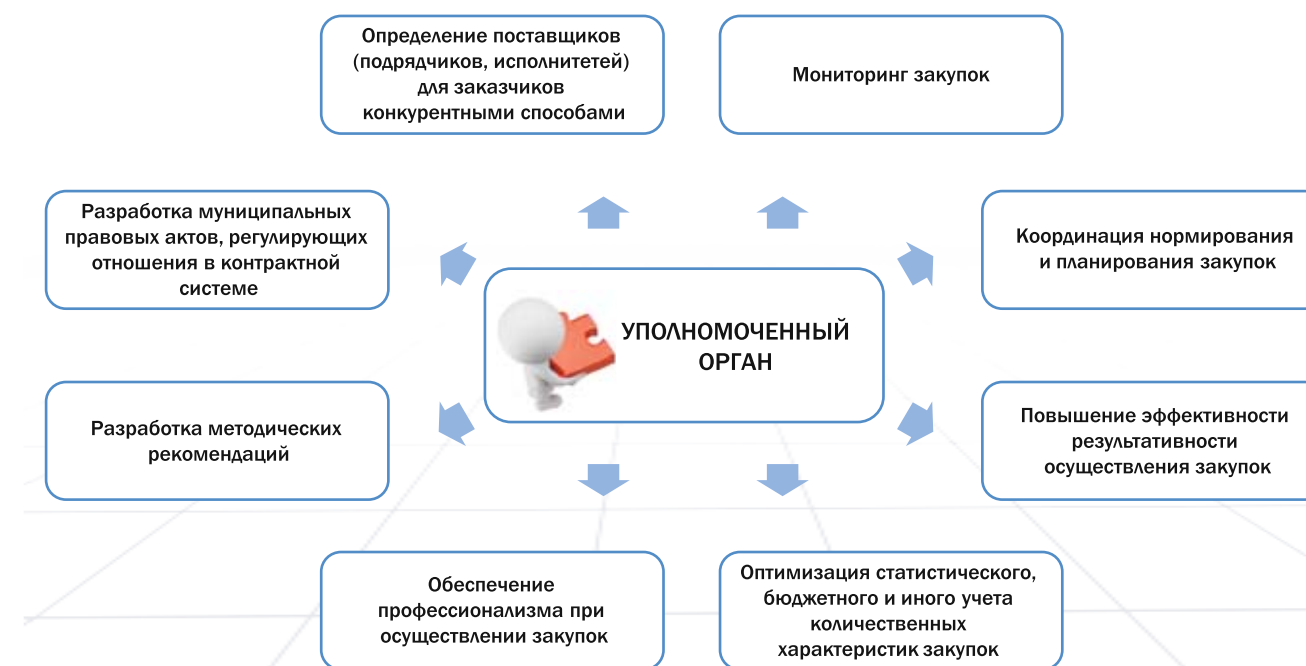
Определение поставщиков (подрядчиков, исполнитетей) для заказчиков конкурентными способами

Мониторинг закупок

Разработка муниципальных правовых актов, регулирующих отношения в контрактной системе

Координация нормирования и планирования закупок

УПОЛНОМОЧЕННЫЙ ОРГАН

Разработка методических рекомендаций

Повышение эффективности результативности осуществления закупок

Обеспечение профессионализма при осуществлении закупок

Оптимизация статистического, бюджетного и иного учета количественных характеристик закупок